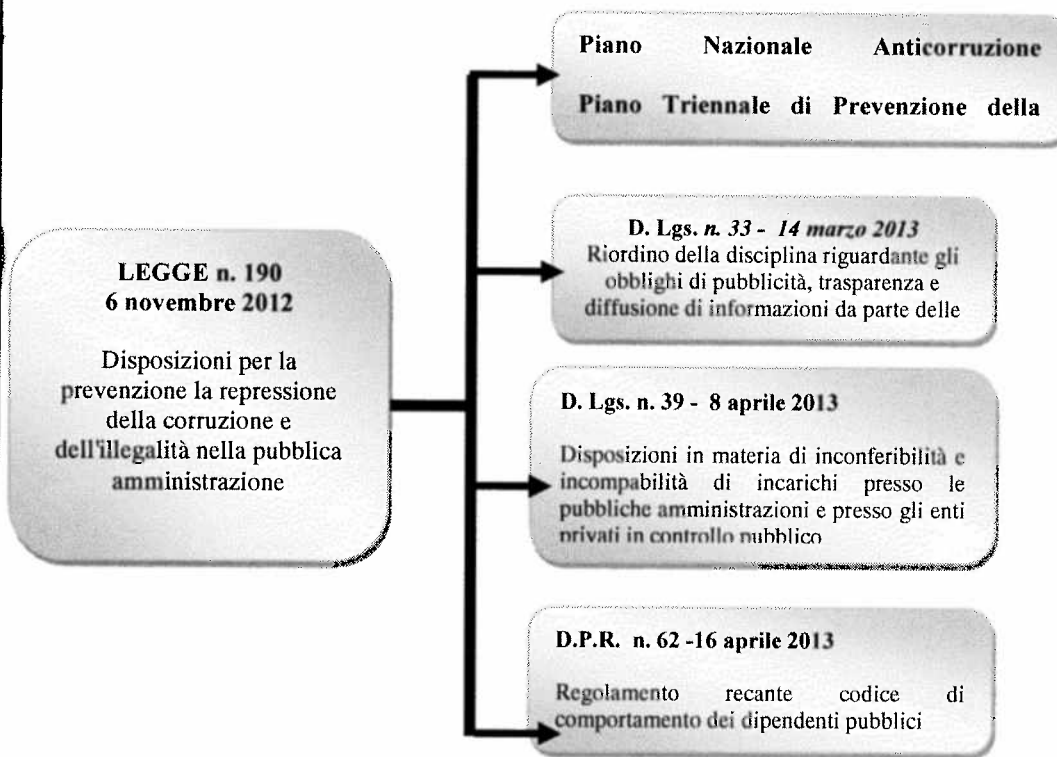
LEGGE n. 190
6 novembre 2012

Disposizioni per la prevenzione la repressione della corruzione e dell'illegalità nella pubblica amministrazione

Piano Nazionale Anticorruzione

Piano Triennale di Prevenzione della

D. Lgs. n. 33 - 14 marzo 2013
Riordino della disciplina riguardante gli obblighi di pubblicità, trasparenza e diffusione di informazioni da parte delle

D. Lgs. n. 39 - 8 aprile 2013

Disposizioni in materia di inconferibilità e incompabilità di incarichi presso le pubbliche amministrazioni e presso gli enti privati in controllo pubblico

D.P.R. n. 62 -16 aprile 2013

Regolamento recante codice di comportamento dei dipendenti pubblici